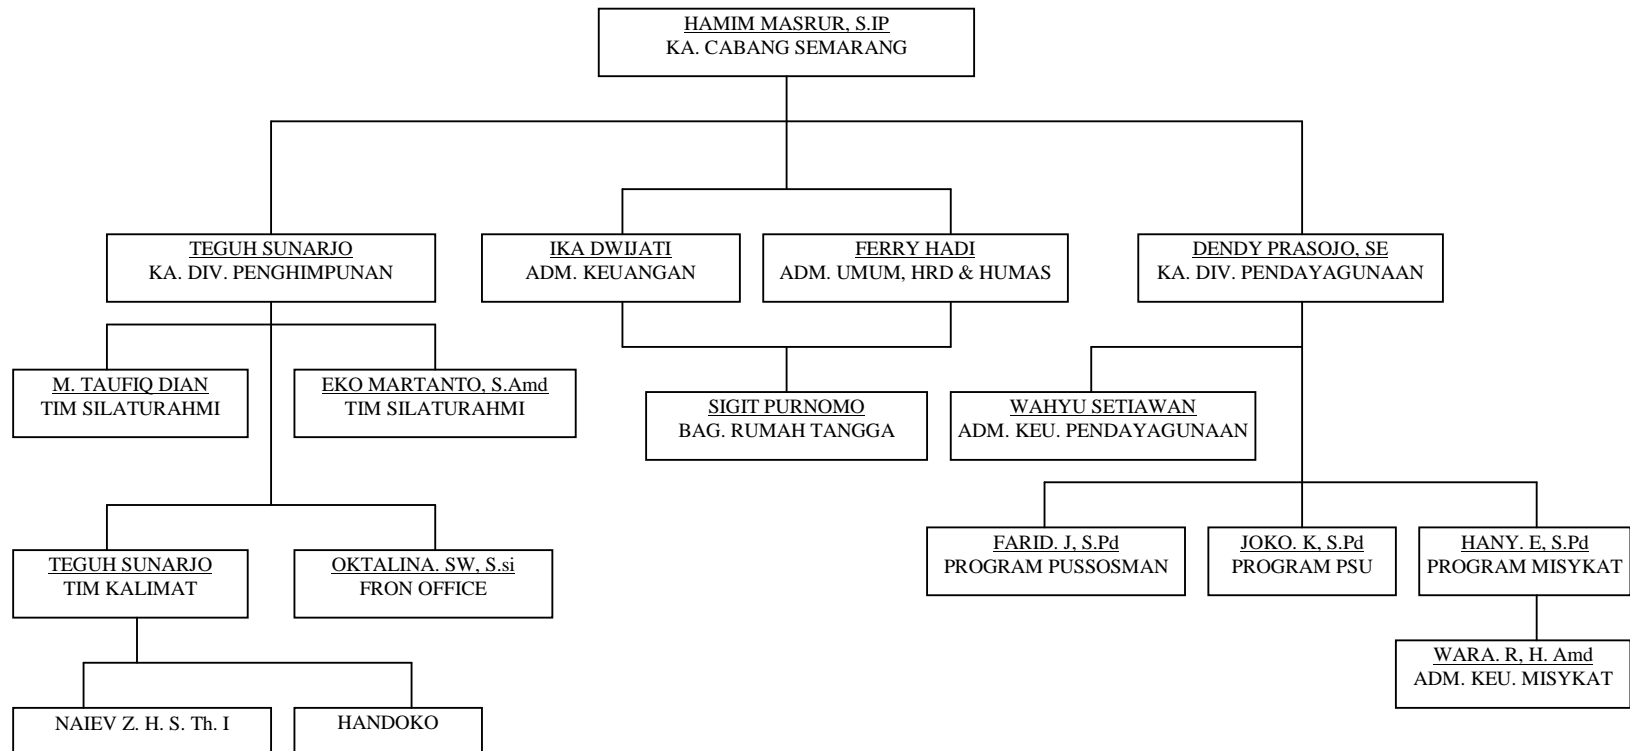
HAMIM MASRUR, S.IP
KA. CABANG SEMARANG

TEGUH SUNARJO
KA. DIV. PENGHIMPUNAN

IKA DWIJATI
ADM. KEUANGAN

FERRY HADI
ADM. UMUM, HRD & HUMAS

DENDY PRASOJO, SE
KA. DIV. PENDAYAGUNAAN

M. TAUFIQ DIAN
TIM SILATURAHMI

EKO MARTANTO, S.Amd
TIM SILATURAHMI

SIGIT PURNOMO
BAG. RUMAH TANGGA

WAHYU SETIAWAN
ADM. KEU. PENDAYAGUNAAN

TEGUH SUNARJO
TIM KALIMAT

OKTALINA. SW, S.si
FRON OFFICE

FARID. J, S.Pd
PROGRAM PUSSOSMAN

JOKO. K, S.Pd
PROGRAM PSU

HANY. E, S.Pd
PROGRAM MISYKAT

WARA. R, H. Amd
ADM. KEU. MISYKAT

NAIEV Z. H. S. Th. I

HANDOKO